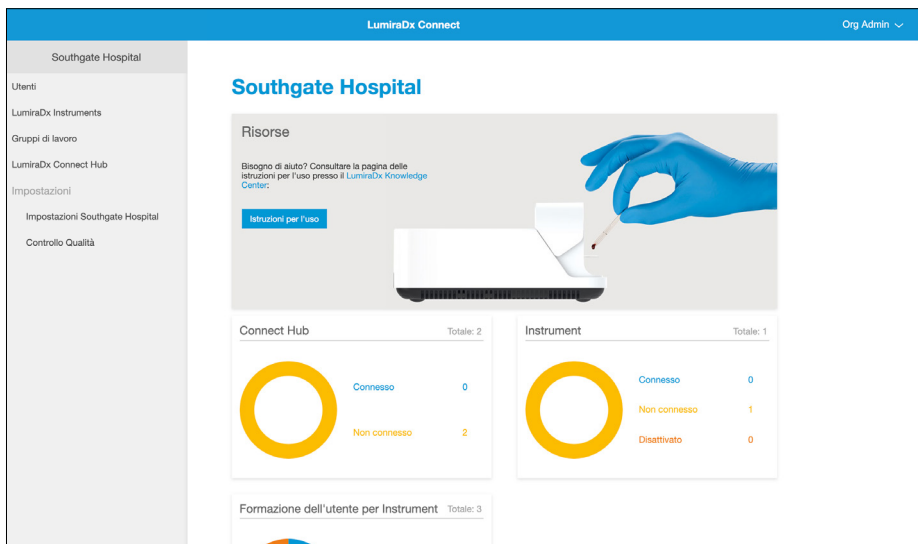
LumiraDx Connect

Org Admin

Southgate Hospital

Utenti

LumiraDx Instruments

Gruppi di lavoro

LumiraDx Connect Hub

Impostazioni

Impostazioni Southgate Hospital

Controllo Qualità

Southgate Hospital

Risorse

Bisogno di aiuto? Consultare la pagina delle istruzioni per l'uso presso il LumiraDx Knowledge Center:

Istruzioni per l'uso

Connect Hub

Totale: 2

Connesso 0

Non connesso 2

Instrument

Totale: 1

Connesso 0

Non connesso 1

Disattivato 0

Formazione dell'utente per Instrument

Totale: 3